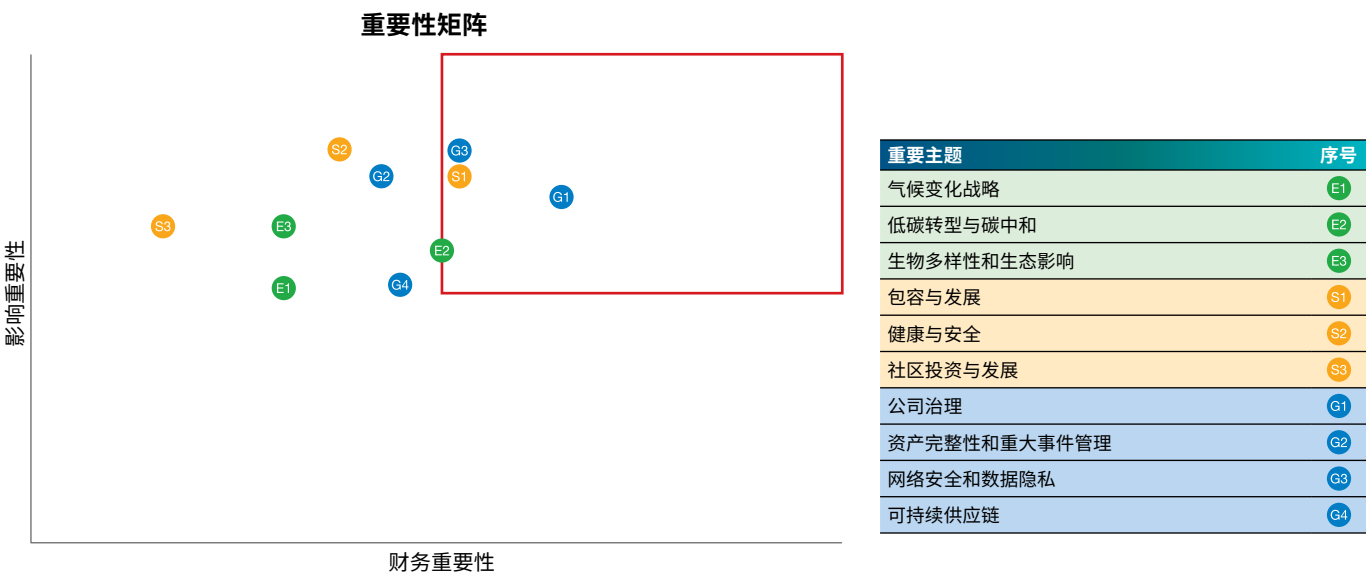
重要性矩阵

S2
G3
G2
S1
G1
S3
E3
E2
E1
G4

影响重要性

财务重要性

| 重要主题 | 序号 |
|---|---|
| 气候变化战略 | E1 |
| 低碳转型与碳中和 | E2 |
| 生物多样性和生态影响 | E3 |
| 包容与发展 | S1 |
| 健康与安全 | S2 |
| 社区投资与发展 | S3 |
| 公司治理 | G1 |
| 资产完整性和重大事件管理 | G2 |
| 网络安全和数据隐私 | G3 |
| 可持续供应链 | G4 |